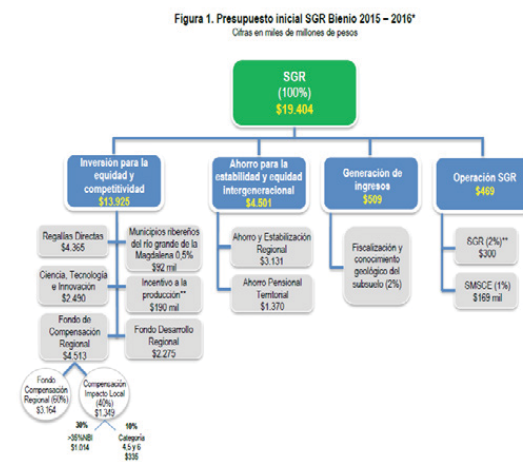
Figura 1. Presupuesto inicial SGR Bienio 2015 – 2016*
Cifras en miles de millones de pesos

SGR
(100%)
$19.404

Inversión para la equidad y competitividad
$13.925

Ahorro para la estabilidad y equidad intergeneracional
$4.501

Generación de ingresos
$509

Operación SGR
$469

Regalías Directas
$4.365

Municipios ribereños del río grande de la Magdalena 0,5%
$92 mil

Ciencia, Tecnología e Innovación
$2.490

Incentivo a la producción**
$190 mil

Fondo de Compensación Regional
$4.513

Fondo Desarrollo Regional
$2.275

Fondo Compensación Regional (60%)
$3.164

Compensación Impacto Local (40%)
$1.349

30%
>35%NBI
$1.014

10%
Categoría 4,5 y 6
$336

Ahorro y Estabilización Regional
$3.131

Ahorro Pensional Territorial
$1.370

Fiscalización y conocimiento geológico del subsuelo (2%)

SGR (2%)**
$300

SMSCE (1%)
$169 mil